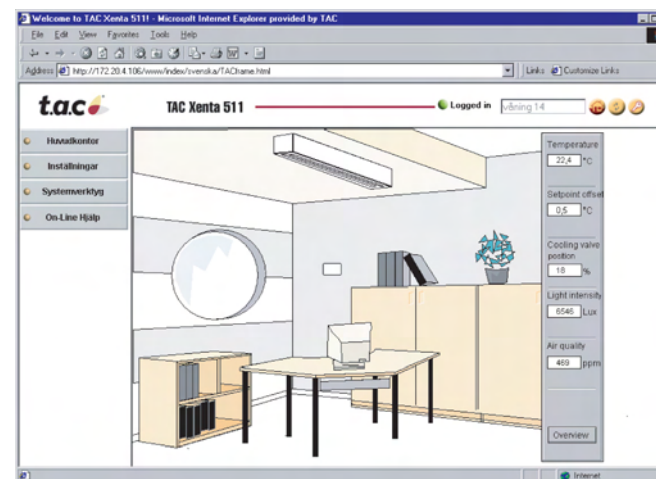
Welcome to TAC Xenta 511! - Microsoft Internet Explorer provided by TAC

File Edit View Favorites Tools Help

Address http://172.20.4.106/www/index/svenska/TACframe.html

Links Customize Links

t.a.c

TAC Xenta 511

Logged in

våning 14

Huvudkontor

Inställningar

Systemverktyg

On-Line Hjälp

Temperature

22,4 °C

Setpoint offset

0,5 °C

Cooling valve position

18 %

Light intensity

6546 Lux

Air quality

469 ppm

Overview

Internet